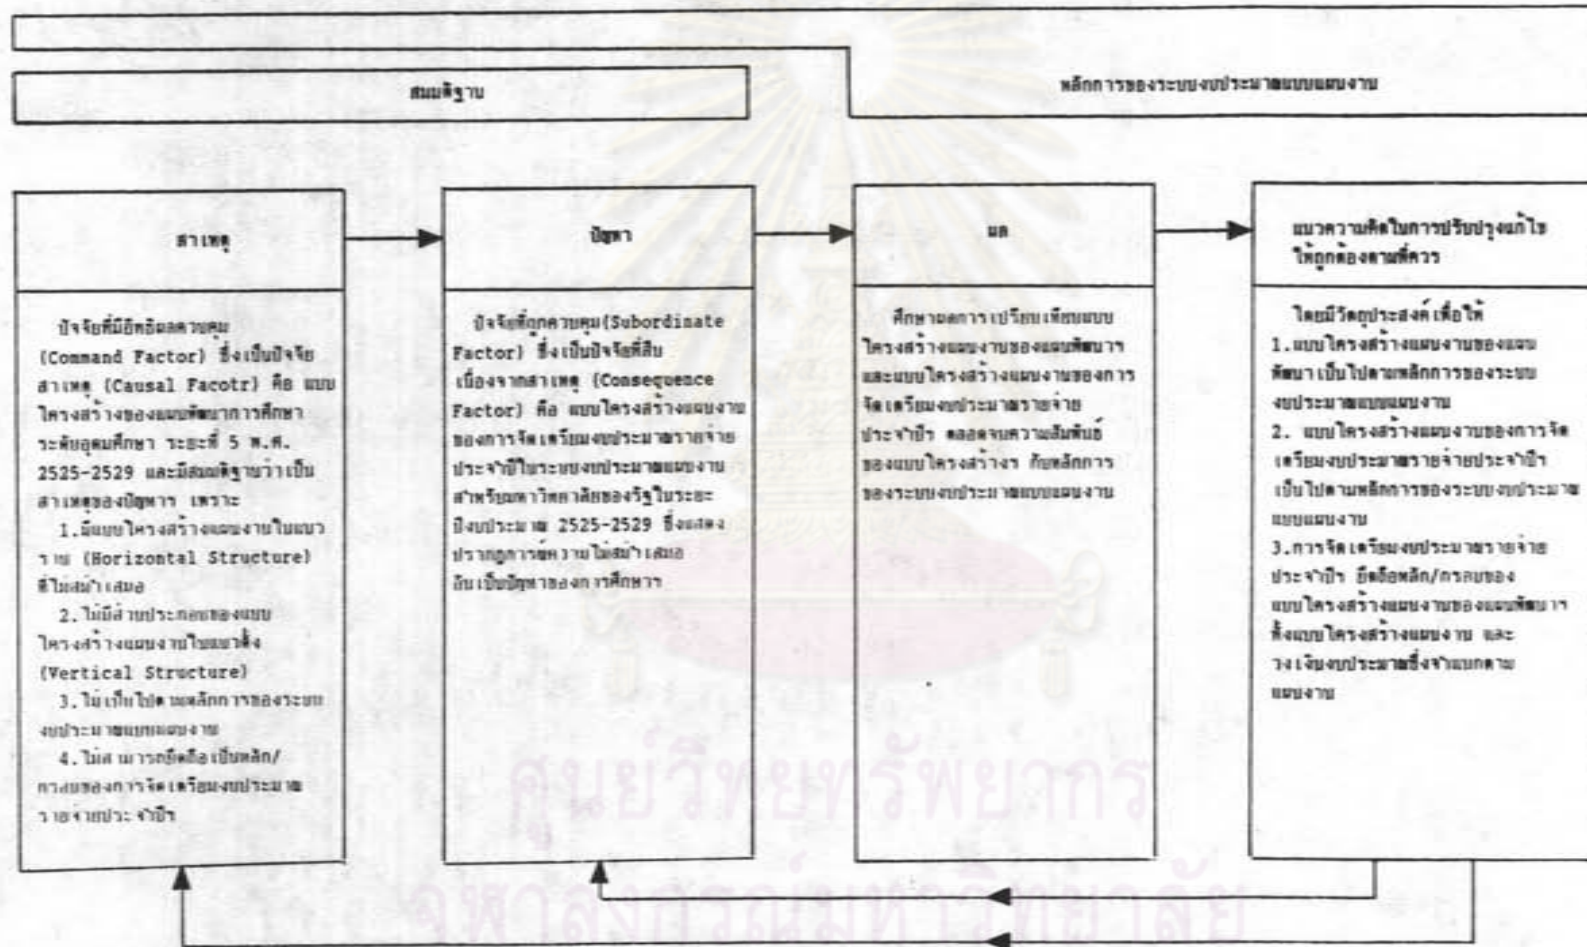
สมมติฐาน

หลักการของระบบงบประมาณแบบแผนงาน

สาเหตุ

ปัจจัยที่มีอิทธิพลควบคุม (Command Factor) ซึ่งเป็นปัจจัยสาเหตุ (Causal Facotr) คือ แบบโครงสร้างของแผนพัฒนาการศึกษาระดับอุดมศึกษา ระยะที่ 5 พ.ศ. 2525-2529 และมีสมมติฐานว่าเป็นสาเหตุของปัญหา เพราะ

1.มีแบบโครงสร้างแผนงานในแนวราบ (Horizontal Structure) ที่ไม่สม่ำเสมอ

2.ไม่มีส่วนประกอบของแบบโครงสร้างแผนงานในแนวดิ่ง (Vertical Structure)

3.ไม่เป็นไปตามหลักการของระบบงบประมาณแบบแผนงาน

4.ไม่สามารถยึดถือเป็นหลัก/กรอบของการจัดเตรียมงบประมาณรายจ่ายประจำปีฯ

ปัญหา

ปัจจัยที่ถูกควบคุม(Subordinate Factor) ซึ่งเป็นปัจจัยที่สืบเนื่องจากสาเหตุ (Consequence Factor) คือ แบบโครงสร้างแผนงานของการจัดเตรียมงบประมาณรายจ่ายประจำปีในระบบงบประมาณแผนงานสำหรับมหาวิทยาลัยของรัฐในระยะปีงบประมาณ 2525-2529 ซึ่งแสดงปรากฏการณ์ความไม่สม่ำเสมอ อันเป็นปัญหาของการศึกษาฯ

ผล

ศึกษาผลการเปรียบเทียบแบบโครงสร้างแผนงานของแผนพัฒนาฯ และแบบโครงสร้างแผนงานของการจัดเตรียมงบประมาณรายจ่ายประจำปีฯ ตลอดจนความสัมพันธ์ของแบบโครงสร้างฯ กับหลักการของระบบงบประมาณแบบแผนงาน

แนวความคิดในการปรับปรุงแก้ไขให้ถูกต้องตามที่ควร

โดยมีวัตถุประสงค์เพื่อให้
1.แบบโครงสร้างแผนงานของแผนพัฒนาเป็นไปตามหลักการของระบบงบประมาณแบบแผนงาน
2. แบบโครงสร้างแผนงานของการจัดเตรียมงบประมาณรายจ่ายประจำปีฯ เป็นไปตามหลักการของระบบงบประมาณแบบแผนงาน
3.การจัดเตรียมงบประมาณรายจ่ายประจำปีฯ ยึดถือหลัก/กรอบของแบบโครงสร้างแผนงานของแผนพัฒนาฯ ทั้งแบบโครงสร้างแผนงาน และวงเงินงบประมาณซึ่งจำแนกตามแผนงาน

ศูนย์วิทยทรัพยากร
จุฬาลงกรณ์มหาวิทยาลัย